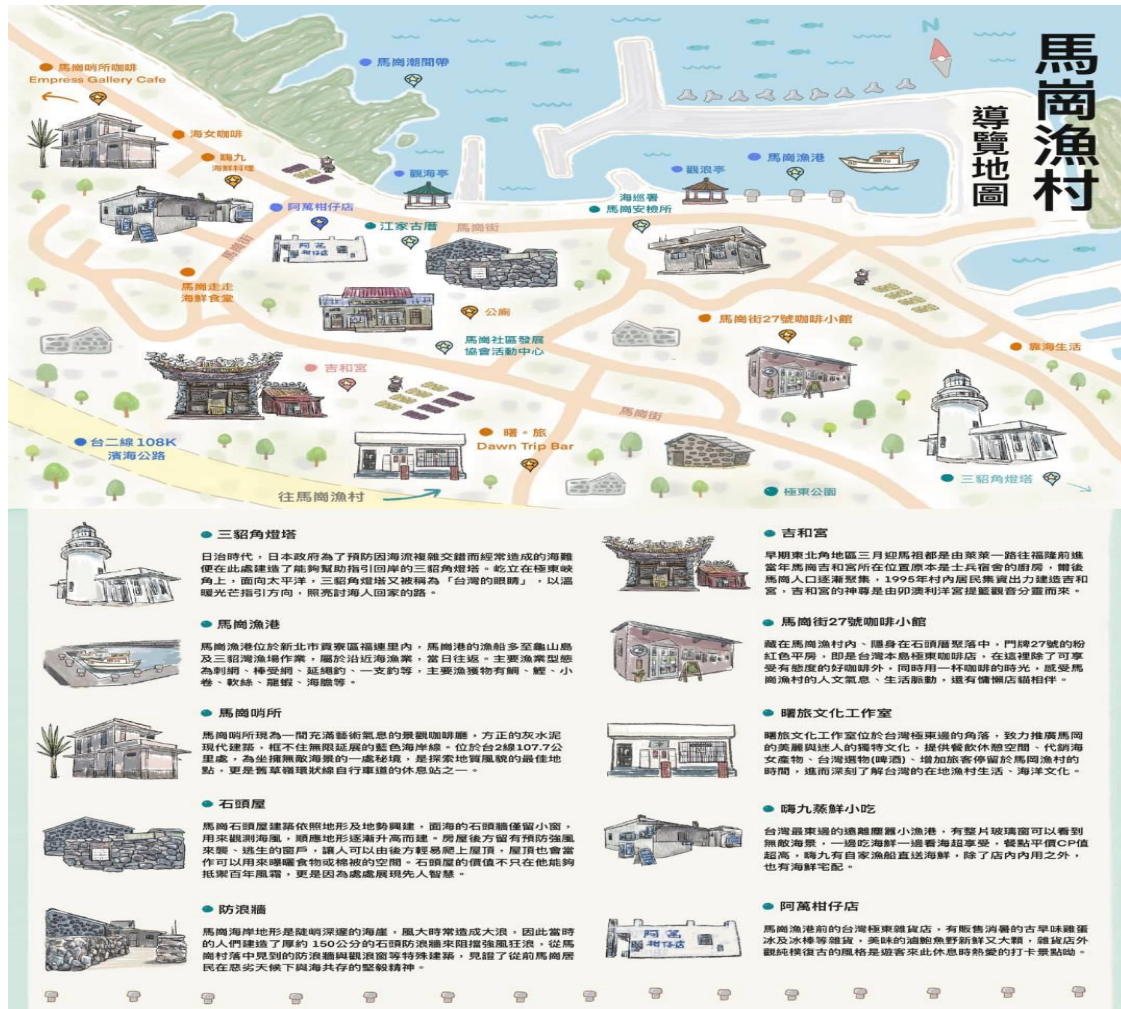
馬崗漁村
導覽地圖

N

馬崗哨所咖啡
Empress Gallery Cafe
海女咖啡
嗨九
海鮮料理
阿萬柑仔店
馬崗潮間帶
觀海亭
江家古厝
馬崗街
觀浪亭
馬崗漁港
海巡署
馬崗安檢所
馬崗走走
海鮮食堂
公廟
馬崗社區發展
協會活動中心
馬崗街27號咖啡小館
靠海生活
吉和宮
馬崗街
台二線108K
濱海公路
曙。旅
Dawn Trip Bar
往馬崗漁村
極東公園
三貂角燈塔

三貂角燈塔
日治時代，日本政府為了預防因海流複雜交錯而經常造成的海難便在此處建造了能夠幫助指引回岸的三貂角燈塔。屹立在極東岬角上，面向太平洋，三貂角燈塔又被稱為「台灣的眼睛」，以溫暖光芒指引方向，照亮討海人回家的路。

馬崗漁港
馬崗漁港位於新北市貢寮區福連里內，馬崗港的漁船多至龜山島及三貂灣漁場作業，屬於沿近海漁業，當日往返。主要漁業型態為刺網、棒受網、延繩釣、一支釣等，主要漁獲物有鯛、鰹、小卷、軟絲、龍蝦、海膽等。

馬崗哨所
馬崗哨所現為一間充滿藝術氣息的景觀咖啡廳，方正的灰水泥現代建築，框不住無限延展的藍色海岸線。位於台2線107.7公里處，為坐擁無敵海景的一處秘境，是探索地質風貌的最佳地點，更是舊草嶺環狀線自行車道的休息站之一。

石頭屋
馬崗石頭屋建築依照地形及地勢興建，面海的石頭牆僅留小窗，用來觀測海浪，順應地形逐漸升高而建。房屋後方留有預防強風來襲、逃生的窗戶，讓人可以由後方輕易爬上屋頂，屋頂也會當作可以用來曝曬食物或棉被的空間。石頭屋的價值不只在他能夠抵禦百年風霜，更是因為處處展現先人智慧。

防浪牆
馬崗海岸地形是陡峭深邃的海崖，風大時常造成大浪，因此當時的人們建造了厚約 150公分的石頭防浪牆來阻擋強風狂浪，從馬崗村落中見到的防浪牆與觀浪窗等特殊建築，見證了從前馬崗居民在惡劣天候下與海共存的堅毅精神。

吉和宮
早期東北角地區三月迎馬祖都是由萊萊一路往福隆前進當年馬崗吉和宮所在位置原本是士兵宿舍的廚房，爾後馬崗人口逐漸聚集，1995年村內居民集資出力建造吉和宮，吉和宮的神尊是由卯澳利洋宮提籃觀音分靈而來。

馬崗街27號咖啡小館
藏在馬崗漁村內、隱身在石頭居聚落中，門牌27號的粉紅色平房，即是台灣本島極東咖啡店，在這裡除了可享受有態度的好咖啡外，同時用一杯咖啡的時光，感受馬崗漁村的人文氣息、生活脈動，還有慵懶店貓相伴。

曙旅文化工作室
曙旅文化工作室位於台灣極東邊的角落，致力推廣馬岡的美麗與迷人的獨特文化，提供餐飲休憩空間、代銷海女產物、台灣選物(啤酒)、增加旅客停留於馬岡漁村的時間，進而深刻了解台灣的在地漁村生活、海洋文化。

嗨九蒸鮮小吃
台灣最東邊的邊離塵囂小漁港，有整片玻璃窗可以看到無敵海景，一邊吃海鮮一邊看海超享受，餐點平價CP值超高，嗨九有自家漁船直送海鮮，除了店內內用之外，也有海鮮宅配。

阿萬柑仔店
馬崗漁港前的台灣極東雜貨店，有販售消暑的古早味雞蛋冰及冰棒等雜貨，美味的滷鮑魚野薑好又大顆，雜貨店外觀純樸復古的風格是遊客來此休息時熱愛的打卡景點喲。